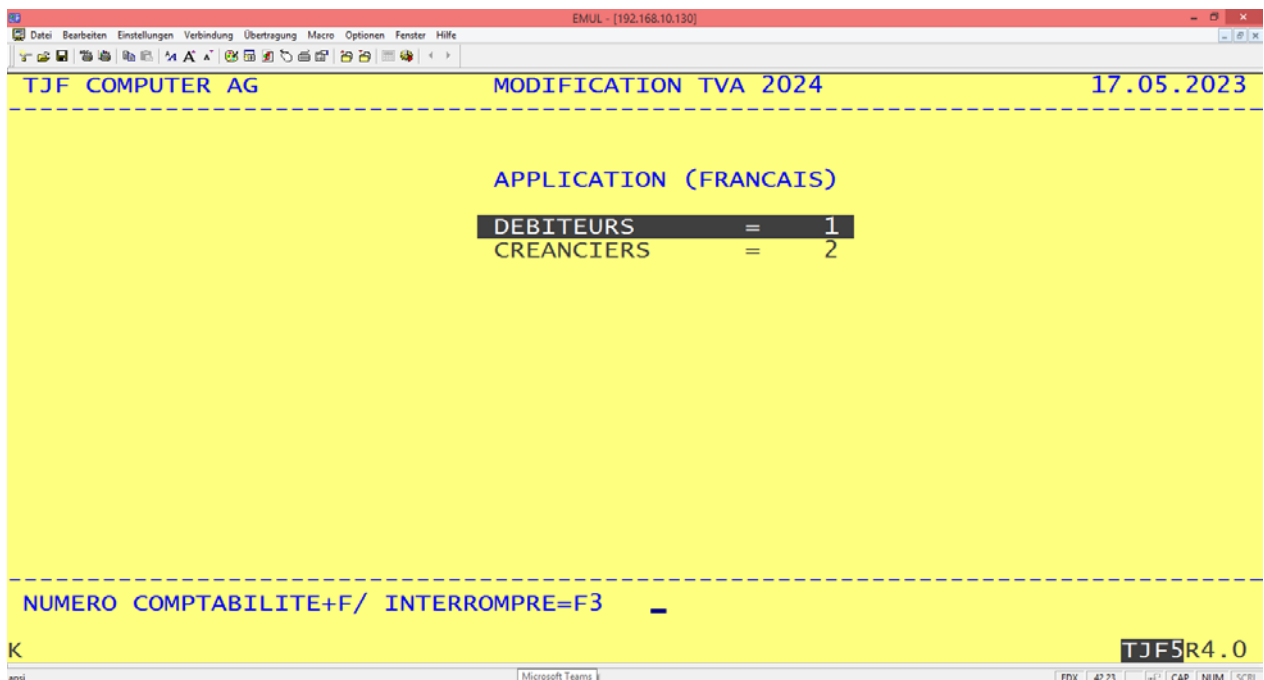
EMUL - [192.168.10.130]

Datei Bearbeiten Einstellungen Verbindung Übertragung Macro Optionen Fenster Hilfe

TJF COMPUTER AG MODIFICATION TVA 2024 17.05.2023

APPLICATION (FRANCAIS)

DEBITEURS = 1
CREANCIERS = 2

NUMERO COMPTABILITE+F/ INTERROMPRE=F3 _

K TJF5R4.0

ansi Microsoft Teams FDX 42 23 CAP NUM SCRL